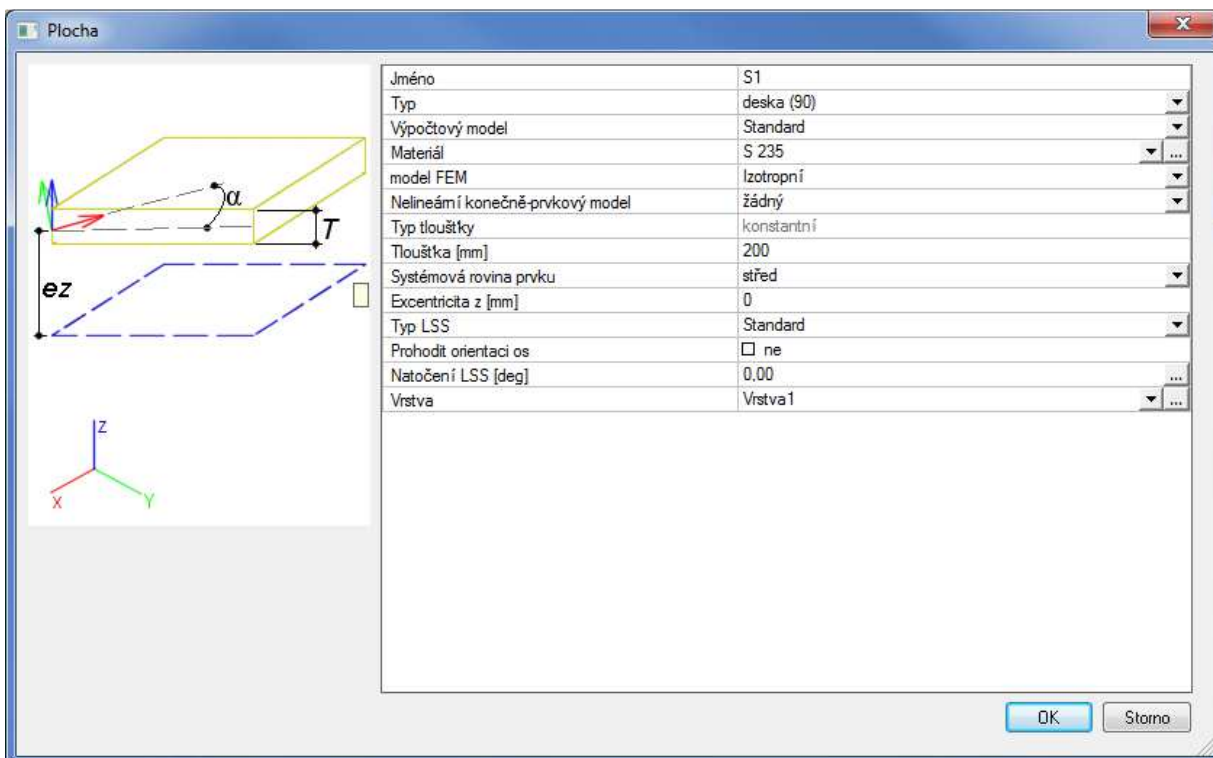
Plocha

α
T
ez
Z
X
Y

| | |
|---|---|
| Jméno | S1 |
| Typ | deska (90) |
| Výpočtový model | Standard |
| Materiál | S 235 |
| model FEM | Izotropní |
| Nelineární konečně-prvkový model | žádný |
| Typ tloušťky | konstantní |
| Tloušťka [mm] | 200 |
| Systémová rovina prvku | střed |
| Excentricita z [mm] | 0 |
| Typ LSS | Standard |
| Prohodit orientaci os | ☐ ne |
| Natočení LSS [deg] | 0,00 |
| Vrstva | Vrstva1 |

OK
Storno